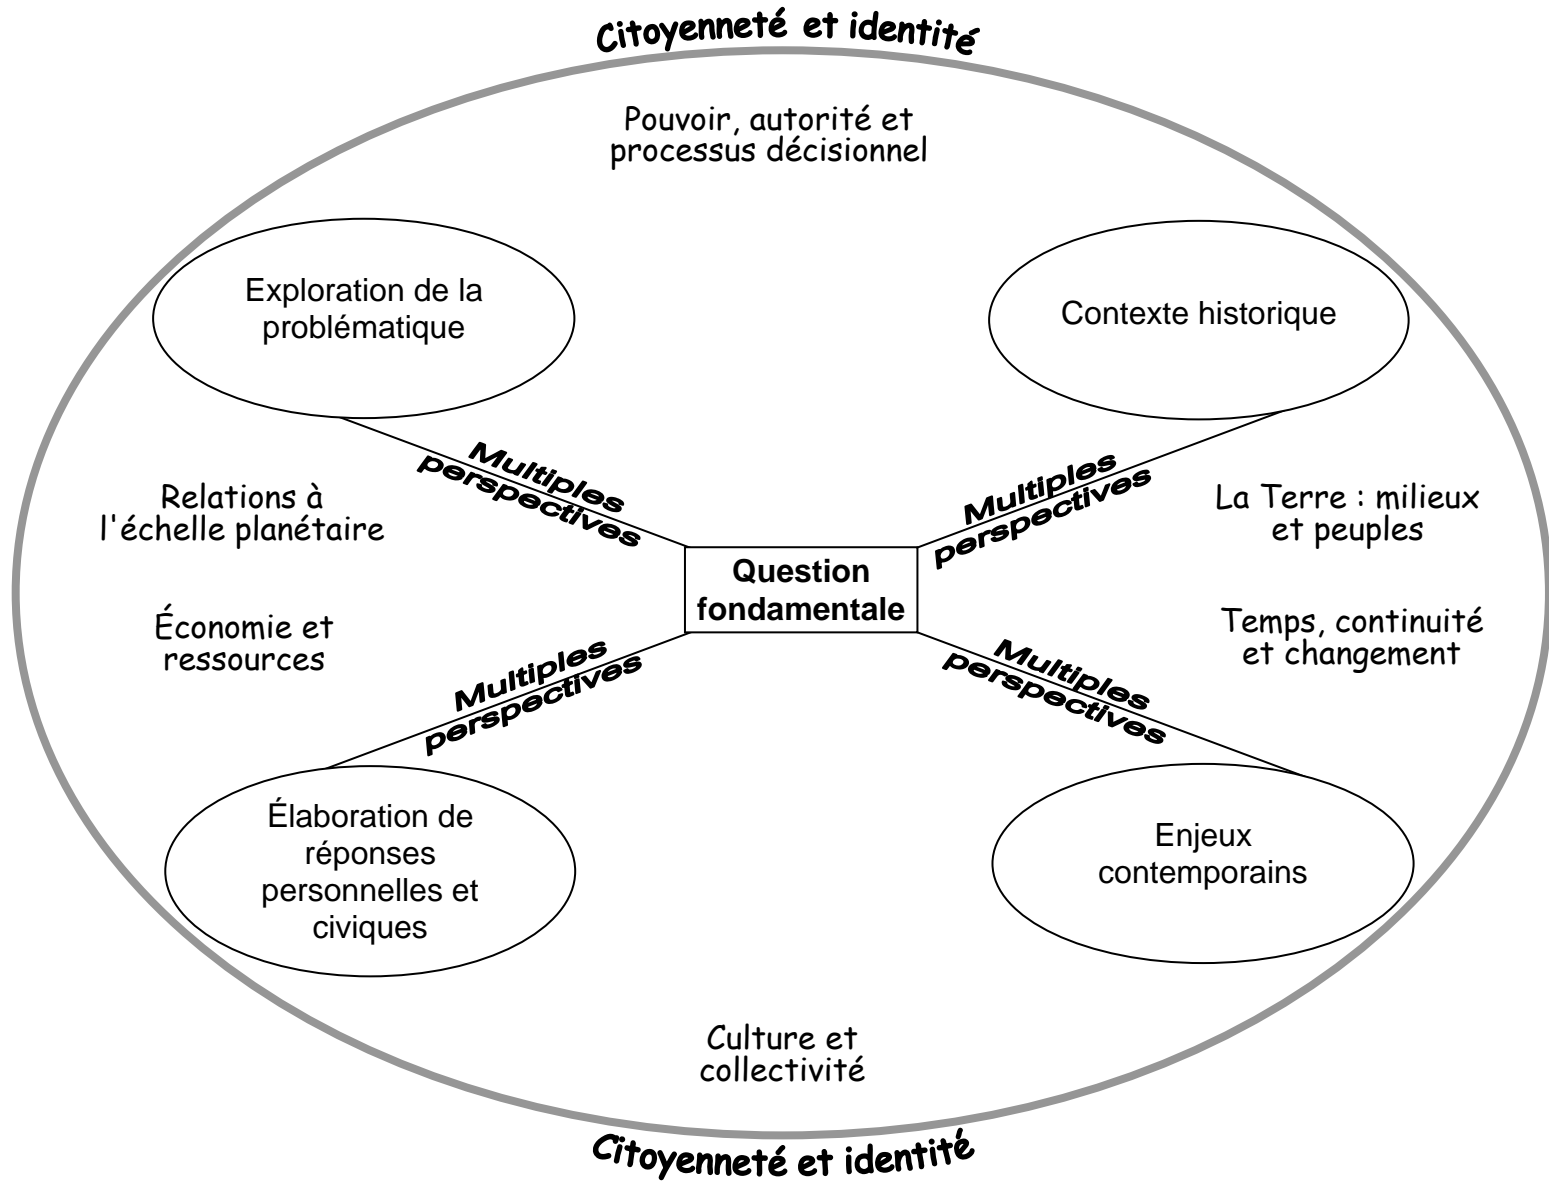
Citoyenneté et identité

Pouvoir, autorité et processus décisionnel

Exploration de la problématique

Contexte historique

Multiples perspectives

Multiples perspectives

Relations à l'échelle planétaire

La Terre : milieux et peuples

Question fondamentale

Économie et ressources

Temps, continuité et changement

Multiples perspectives

Multiples perspectives

Élaboration de réponses personnelles et civiques

Enjeux contemporains

Culture et collectivité

Citoyenneté et identité